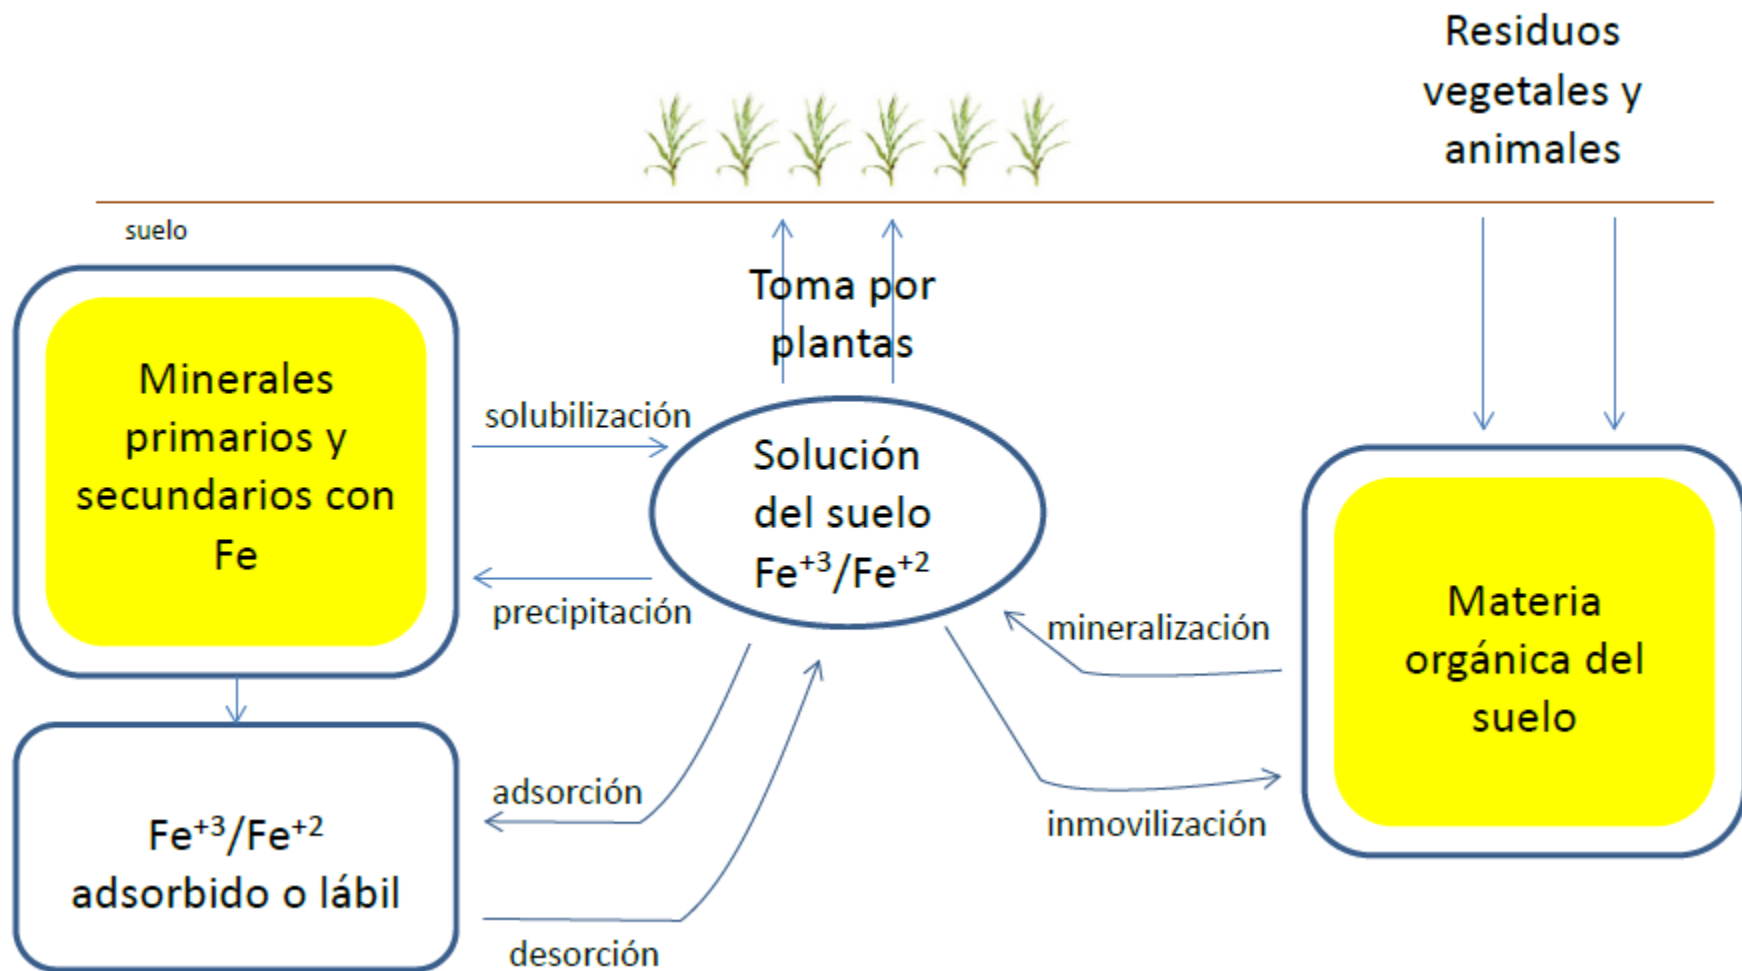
Residuos vegetales y animales

suelo

Toma por plantas

Minerales primarios y secundarios con Fe

solubilización

Solución del suelo $Fe^{+3}/Fe^{+2}$

precipitación

mineralización

Materia orgánica del suelo

adsorción

$Fe^{+3}/Fe^{+2}$ adsorbido o lábil

inmovilización

desorción